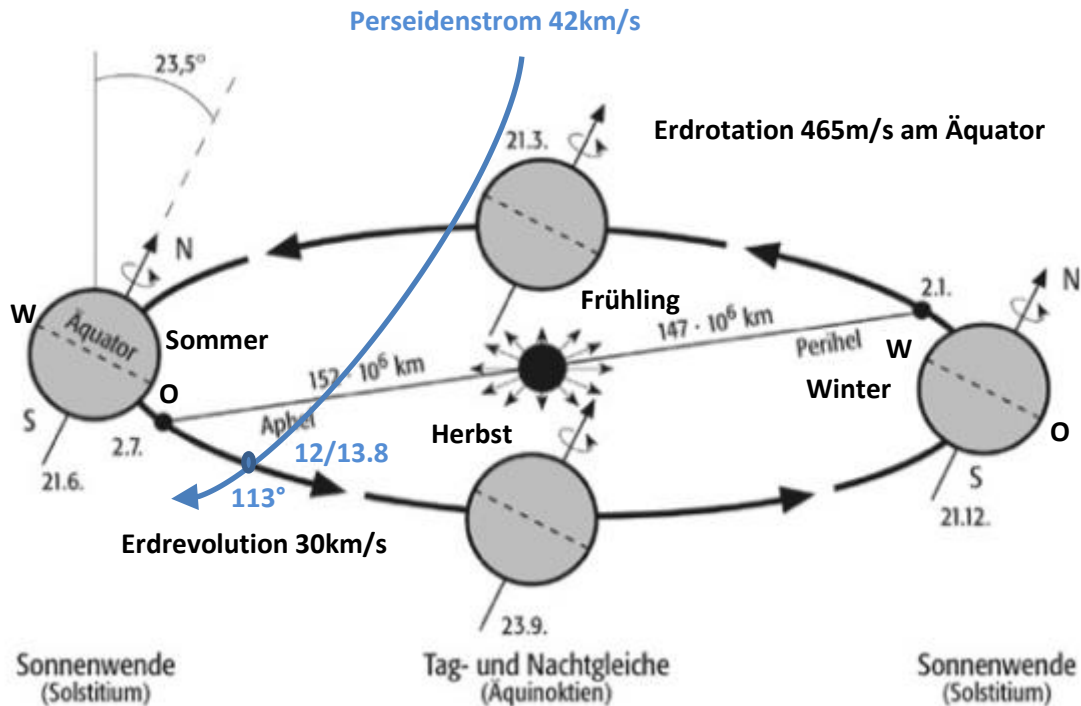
Perseidenstrom 42km/s

23,5°

21.3.

Erdrotation 465m/s am Äquator

N

W

Äquator

Sommer

Frühling

2.1.

N

$147 \cdot 10^6$ km

Perihel

W

$152 \cdot 10^6$ km

Winter

O

S

Aphel

Herbst

O

2.7.

12/13.8

21.6.

113°

S

21.12.

Erdrevolution 30km/s

23.9.

Sonnenwende (Solstitium)

Tag- und Nachtgleiche (Äquinoktien)

Sonnenwende (Solstitium)